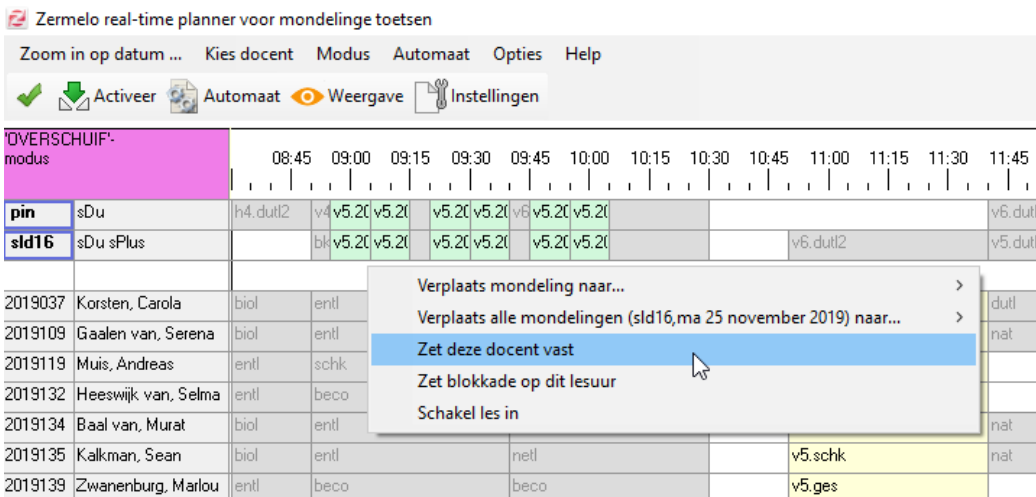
Zermelo real-time planner voor mondelinge toetsen

Zoom in op datum ... Kies docent Modus Automaat Opties Help

Activeer Automaat Weergave Instellingen

'OVERSCHUIF'-modus

08:45 09:00 09:15 09:30 09:45 10:00 10:15 10:30 10:45 11:00 11:15 11:30 11:45

pin sDu h4.dutl2 v4 v5.20 v5.20 v5.20 v5.20 v6 v5.20 v5.20 v6.dutl

sld16 sDu sPlus bk v5.20 v5.20 v5.20 v5.20 v5.20 v5.20 v6.dutl2 v5.dutl

2019037 Korsten, Carola biol entl dutl
2019109 Gaalen van, Serena biol entl nat
2019119 Muis, Andreas entl schk
2019132 Heeswijk van, Selma entl beco
2019134 Baal van, Murat biol entl nat
2019135 Kalkman, Sean biol entl netl v5.schk nat
2019139 Zwanenburg, Marlou entl beco beco v5.ges

Verplaats mondeling naar...
Verplaats alle mondelingen (sld16,ma 25 november 2019) naar...
Zet deze docent vast
Zet blokkade op dit lesuur
Schakel les in